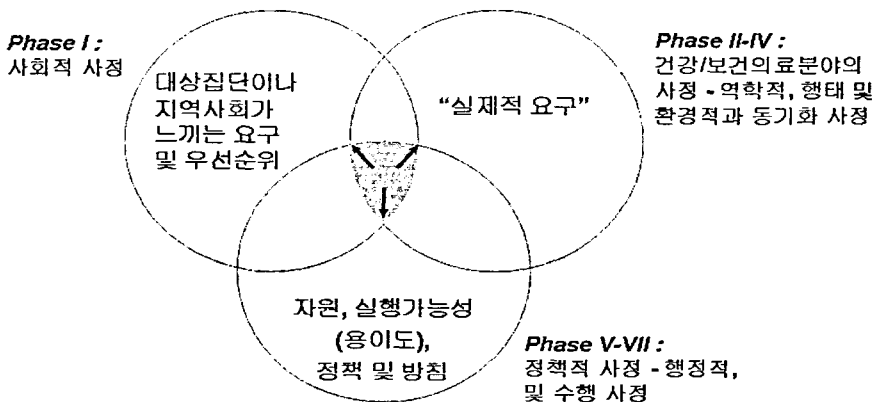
Phase I :
사회적 사정

대상집단이나 지역사회가 느끼는 요구 및 우선순위

"실제적 요구"

Phase II-IV :
건강/보건의료분야의 사정 - 역학적, 행태 및 환경적과 동기화 사정

자원, 실행가능성 (용이도), 정책 및 방침

Phase V-VII :
정책적 사정 - 행정적, 및 수행 사정